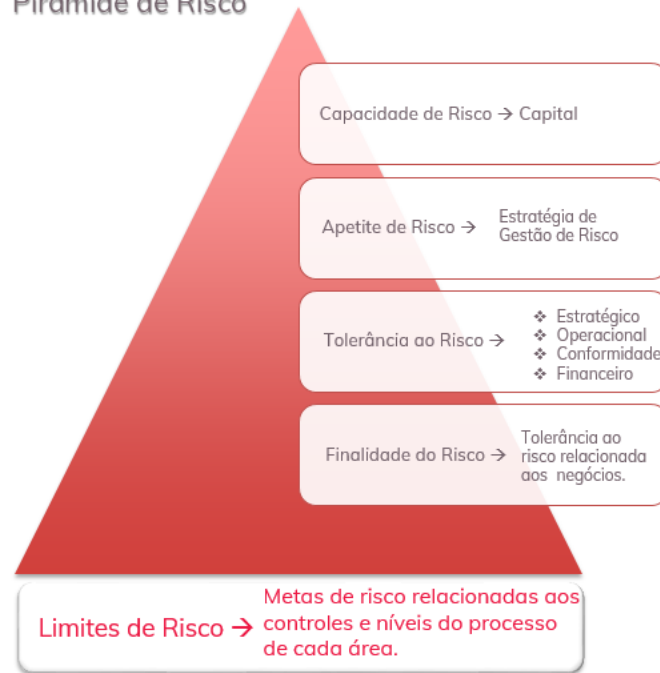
Pirâmide de Risco

Capacidade de Risco → Capital

Apetite de Risco → Estratégia de Gestão de Risco

Tolerância ao Risco →
❖ Estratégico
❖ Operacional
❖ Conformidade
❖ Financeiro

Finalidade do Risco → Tolerância ao risco relacionada aos negócios.

Limites de Risco → Metas de risco relacionadas aos controles e níveis do processo de cada área.